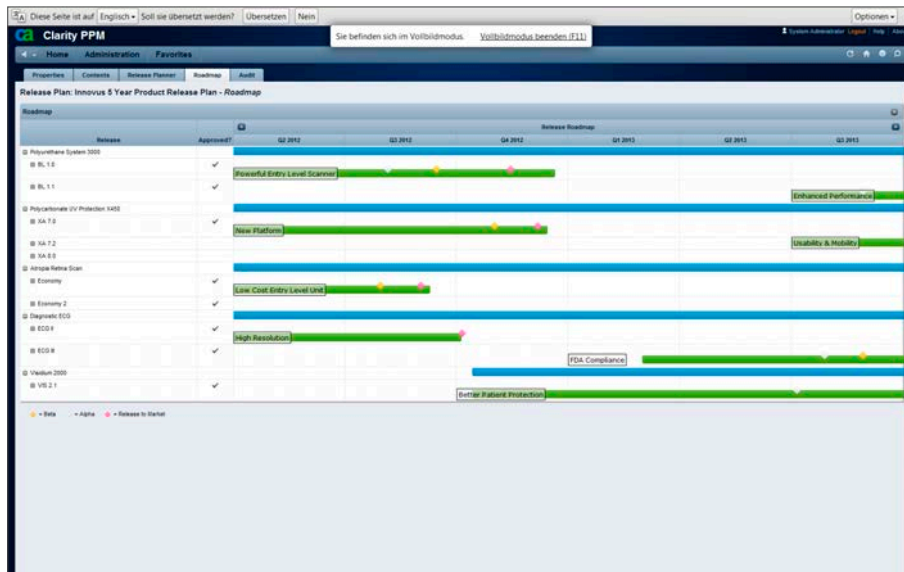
Diese Seite ist auf Englisch ▾ Soll sie übersetzt werden? Übersetzen Nein

Optionen ▾

Sie befinden sich im Vollbildmodus. Vollbildmodus beenden (F11)

ca Clarity PPM

System Administrator Logout Help Abo

Home Administration Favorites

Properties Contents Release Planner Roadmap Audit

Release Plan: Innovus 5 Year Product Release Plan - Roadmap

Roadmap

Release Roadmap

| Release | Approved? | Q2 2012 | Q3 2012 | Q4 2012 | Q1 2013 | Q2 2013 | Q3 2013 |
|---|---|---|---|---|---|---|---|
| Polyurethane System 3000 | | | | | | | |
| BL 1.0 | ✓ | Powerful Entry Level Scanner | | | | | |
| BL 1.1 | ✓ | | | | | | Enhanced Performance |
| Polycarbonate UV Protection X450 | | | | | | | |
| XA 7.0 | ✓ | New Platform | | | | | |
| XA 7.2 | | | | | | | Usability & Mobility |
| XA 8.0 | | | | | | | |
| Airspia Retina Scan | | | | | | | |
| Economy | ✓ | Low Cost Entry Level Unit | | | | | |
| Economy 2 | ✓ | | | | | | |
| Diagnostic ECG | | | | | | | |
| ECG II | ✓ | High Resolution | | | | | |
| ECG III | ✓ | | | FDA Compliance | | | |
| Viadium 2000 | | | | | | | |
| VS 2.1 | ✓ | | Better Patient Protection | | | | |

= Beta = Alpha = Release to Market